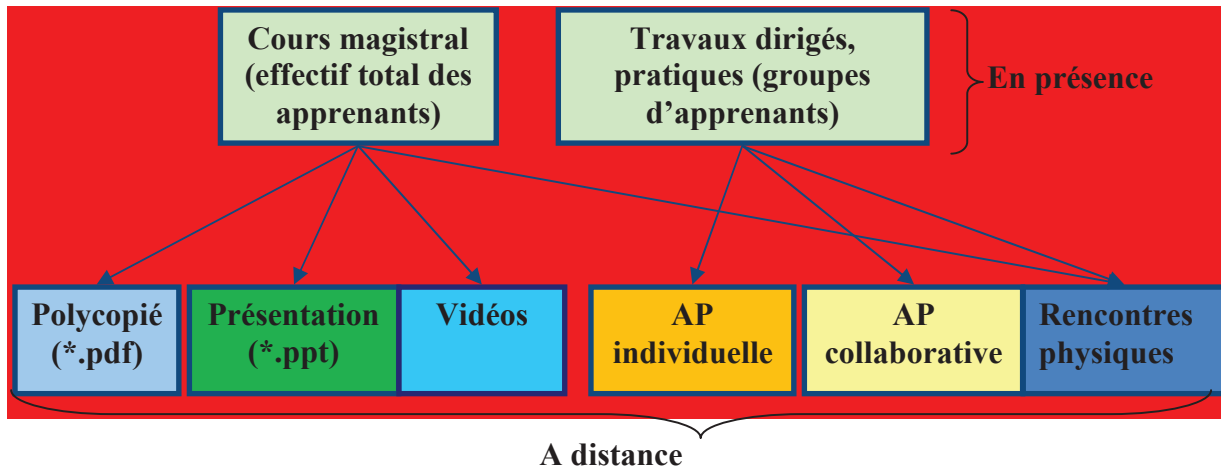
Cours magistral (effectif total des apprenants)

Travaux dirigés, pratiques (groupes d'apprenants)

En présence

Polycopié (*.pdf)

Présentation (*.ppt)

Vidéos

AP individuelle

AP collaborative

Rencontres physiques

A distance